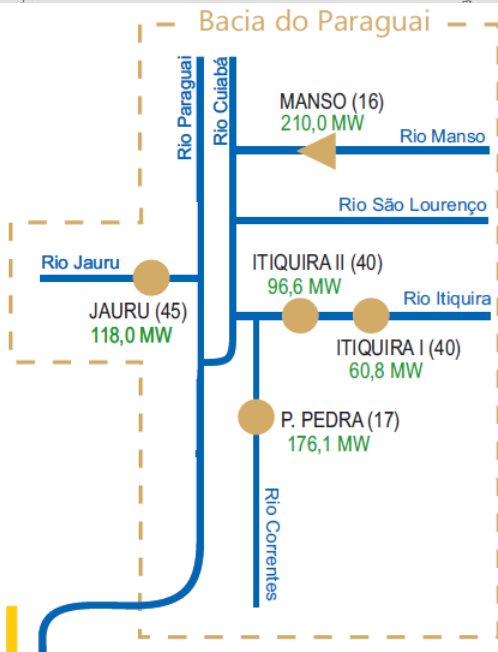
Bacia do Paraguai

Rio Paraguai

Rio Cuiabá

MANSO (16)
210,0 MW

Rio Manso

Rio São Lourenço

Rio Jauru

ITIQUIRA II (40)
96,6 MW

Rio Itiquira

JAURU (45)
118,0 MW

ITIQUIRA I (40)
60,8 MW

P. PEDRA (17)
176,1 MW

Rio Correntes